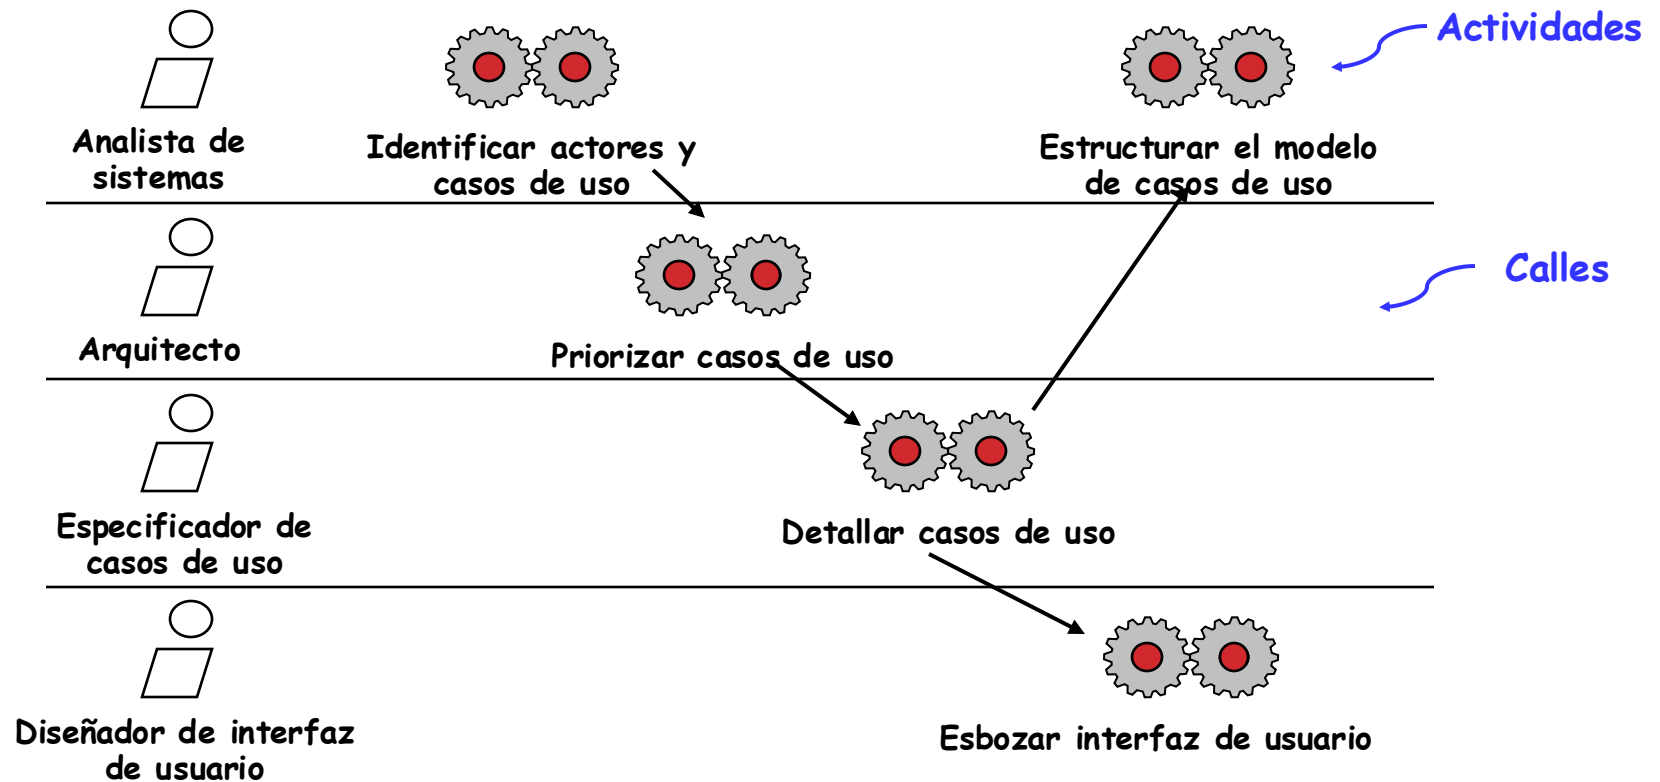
Analista de sistemas

Identificar actores y casos de uso

Estructurar el modelo de casos de uso

Actividades

Arquitecto

Priorizar casos de uso

Calles

Especificador de casos de uso

Detallar casos de uso

Diseñador de interfaz de usuario

Esbozar interfaz de usuario